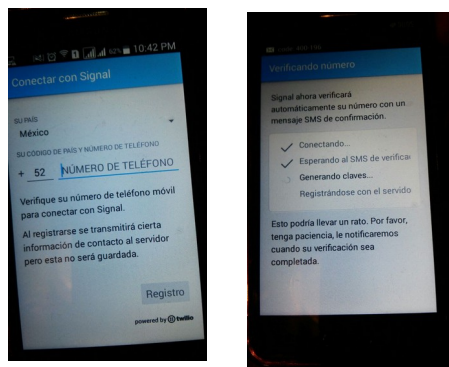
10:42 PM

Conectar con Signal

SU PAÍS
México

SU CÓDIGO DE PAÍS Y NÚMERO DE TELÉFONO
+ 52 NÚMERO DE TELÉFONO

Verifique su número de teléfono móvil para conectar con Signal.

Al registrarse se transmitirá cierta información de contacto al servidor pero esta no será guardada.

Registro

powered by twilio

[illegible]

Verificando número

Signal ahora verificará automáticamente su número con un mensaje SMS de confirmación.

Conectando...
Esperando al SMS de verificac
Generando claves...
Registrándose con el servido

Esto podría llevar un rato. Por favor, tenga paciencia, le notificaremos cuando su verificación sea completada.